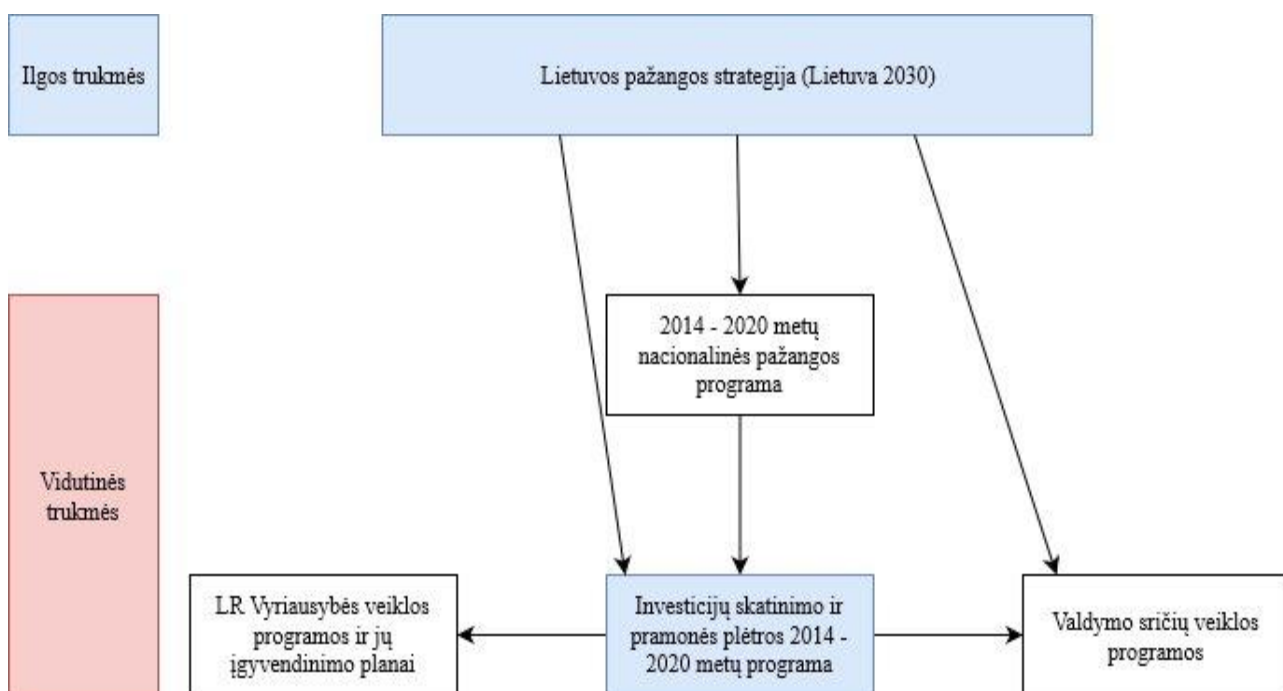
Ilgos trukmės

Lietuvos pažangos strategija (Lietuva 2030)

2014 - 2020 metų nacionalinės pažangos programa

Vidutinės trukmės

LR Vyriausybės veiklos programos ir jų įgyvendinimo planai

Investicijų skatinimo ir pramonės plėtros 2014 - 2020 metų programa

Valdymo sričių veiklos programos